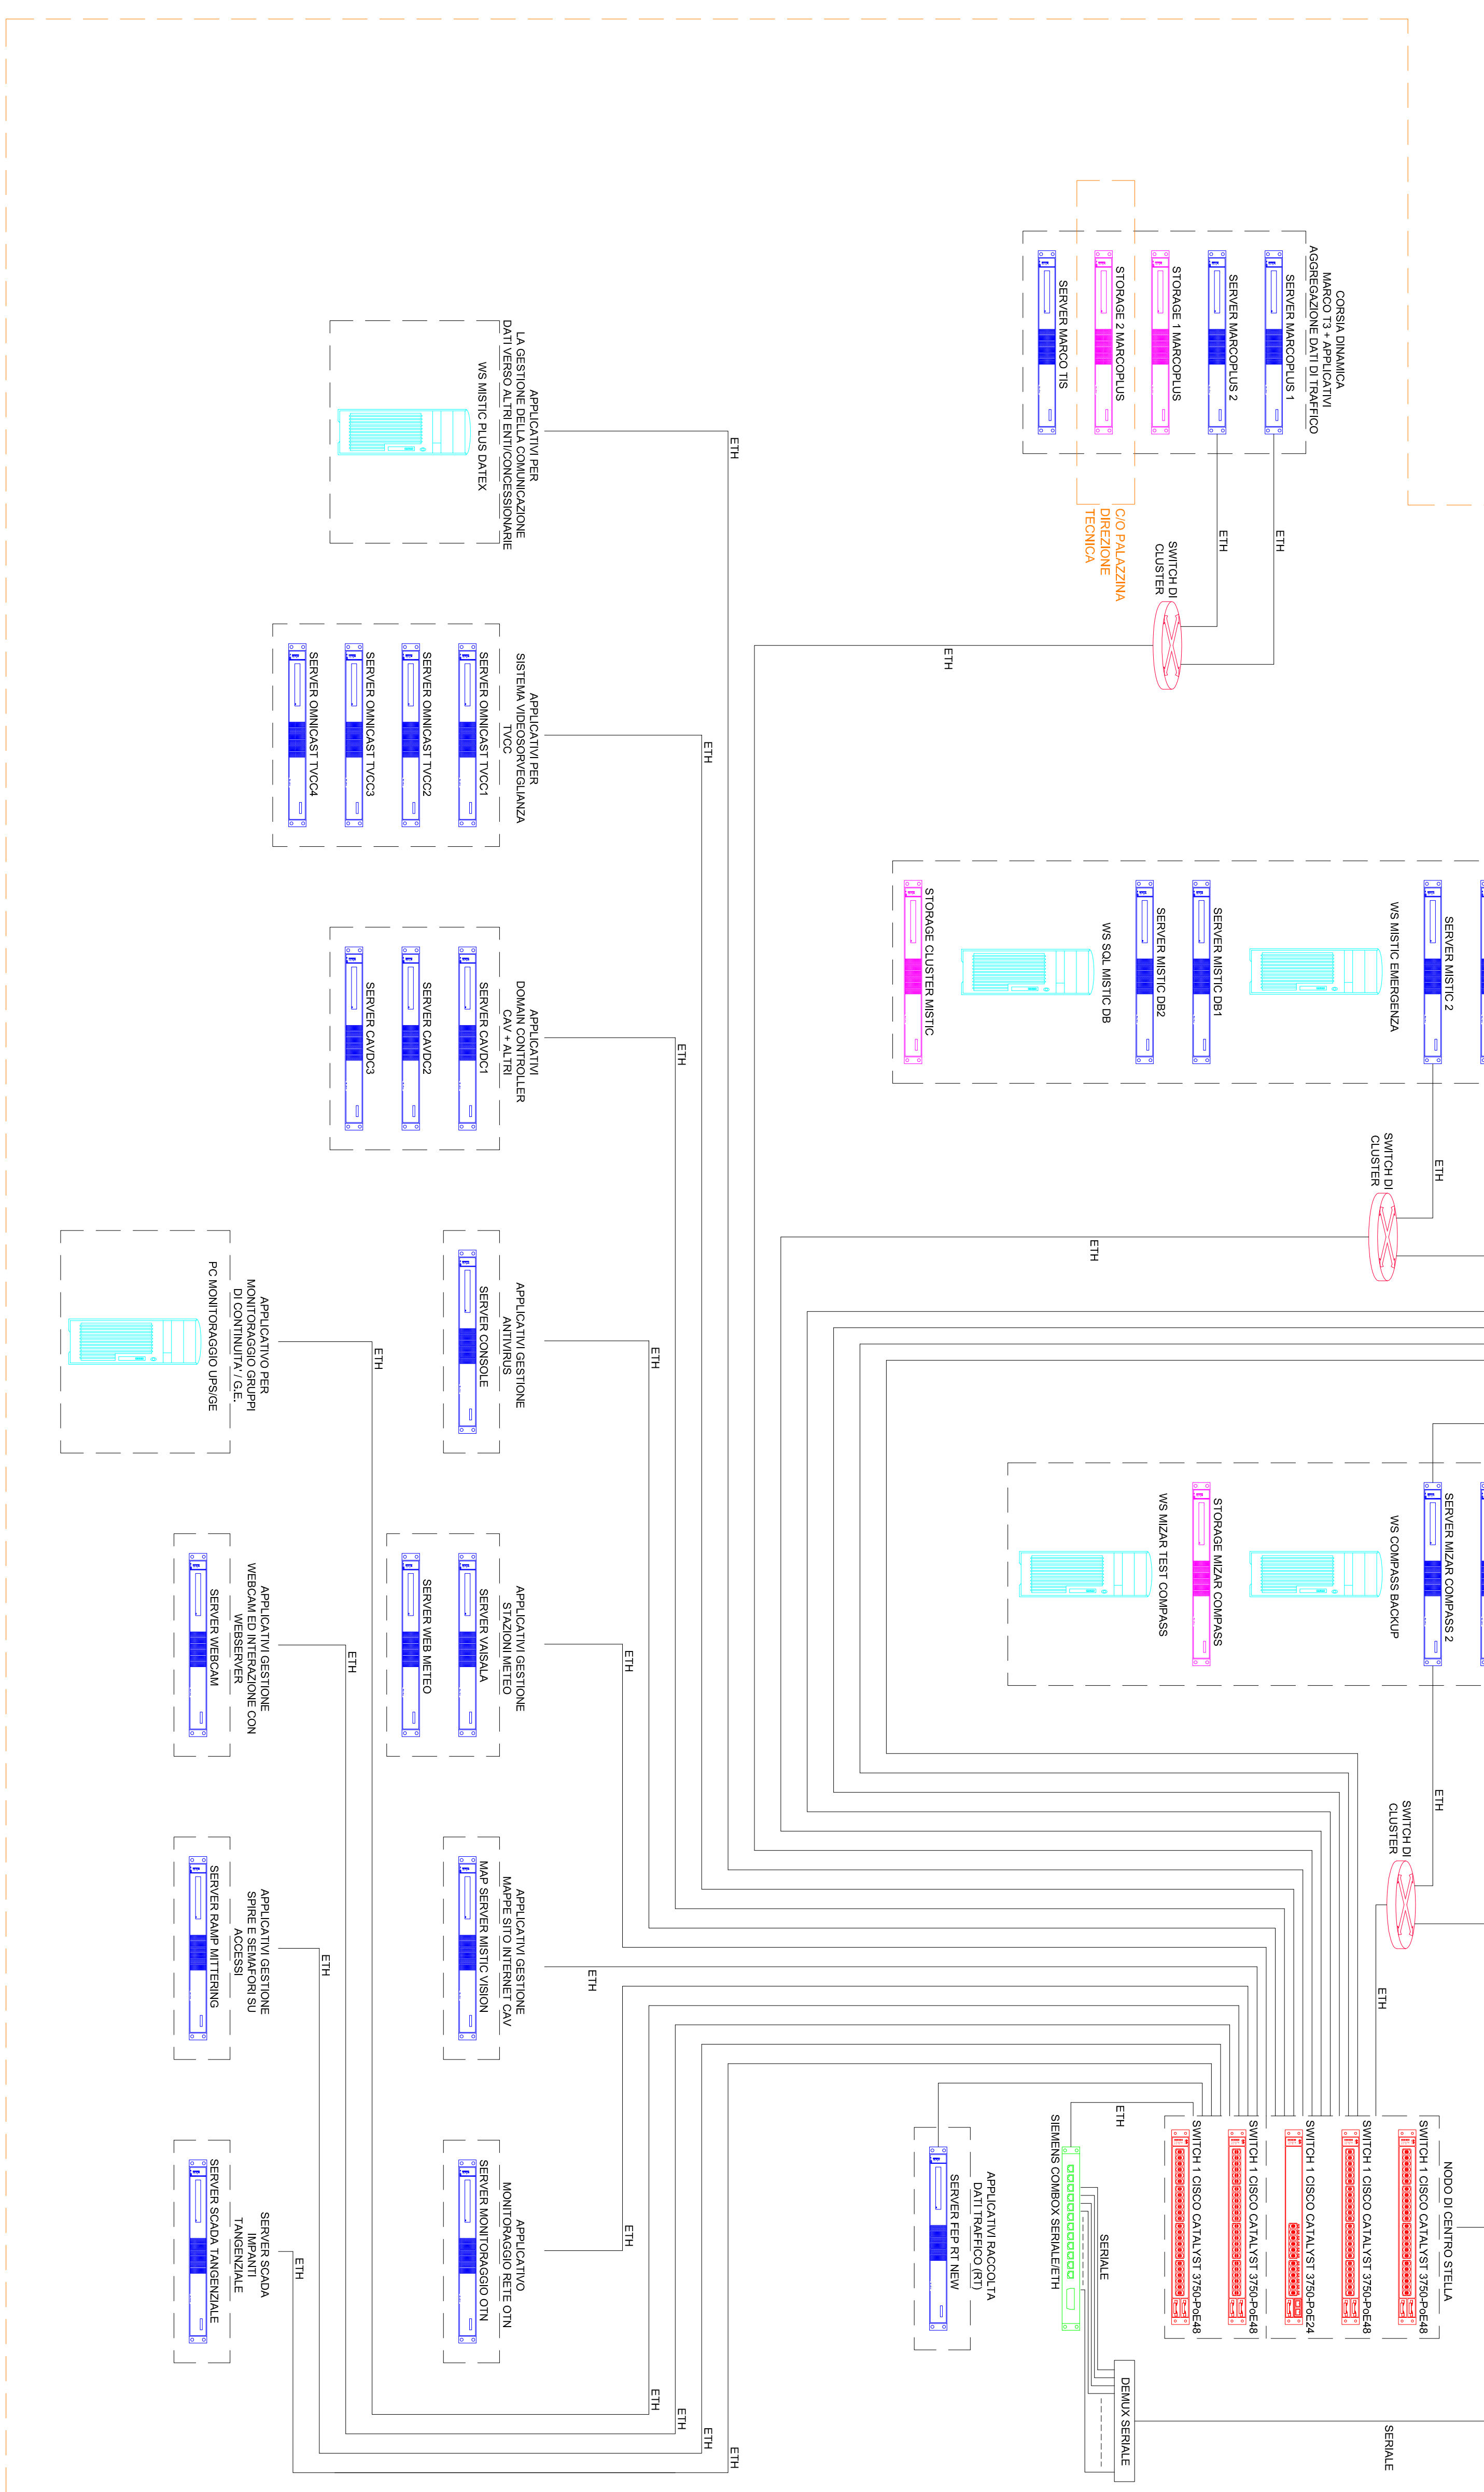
CORSIA DINAMICA MARCO T3 + APPLICATIVI AGGREGAZIONE DATI DI TRAFFICO

SERVER MARCOPLUS 1

SERVER MARCOPLUS 2

STORAGE 1 MARCOPLUS

STORAGE 2 MARCOPLUS

SERVER MARCO TIS

C/O PALAZZINA DIREZIONE TECNICA

ETH

ETH

SWITCH DI CLUSTER

ETH

APPLICATIVI PER LA GESTIONE DELLA COMUNICAZIONE DATI VERSO ALTRI ENTI/CONCESSIONARIE

WS MISTIC PLUS DATEX

ETH

APPLICATIVI PER SISTEMA VIDEOSORVEGLIANZA TVCC

SERVER OMNICAST TVCC1

SERVER OMNICAST TVCC2

SERVER OMNICAST TVCC3

SERVER OMNICAST TVCC4

ETH

SERVER MISTIC 2

WS MISTIC EMERGENZA

SERVER MISTIC DB1

SERVER MISTIC DB2

WS SQL MISTIC DB

STORAGE CLUSTER MISTIC

APPLICATIVI DOMAIN CONTROLLER CAV + ALTRI

SERVER CAVDC1

SERVER CAVDC2

SERVER CAVDC3

ETH

ETH

SWITCH DI CLUSTER

ETH

APPLICATIVI GESTIONE ANTIVIRUS

SERVER CONSOLE

ETH

APPLICATIVO PER MONITORAGGIO GRUPPI DI CONTINUITA' / G.E.

PC MONITORAGGIO UPS/GE

ETH

SERVER MIZAR COMPASS 2

WS COMPASS BACKUP

STORAGE MIZAR COMPASS

WS MIZAR TEST COMPASS

APPLICATIVI GESTIONE STAZIONI METEO

SERVER VAISALA

SERVER WEB METEO

ETH

APPLICATIVI GESTIONE WEBCAM ED INTERAZIONE CON WEBSERVER

SERVER WEBCAM

ETH

ETH

SWITCH DI CLUSTER

ETH

APPLICATIVI GESTIONE MAPPE SITO INTERNET CAV

MAP SERVER MISTIC VISION

ETH

APPLICATIVI GESTIONE SPIRE E SEMAFORI SU ACCESSI

SERVER RAMP MITTERING

ETH

ETH

APPLICATIVI RACCOLTA DATI TRAFFICO (RT)

SERVER FEP RT NEW

SIEMENS COMBOX SERIALE/ETH

SERIALE

SWITCH 1 CISCO CATALYST 3750-POE48

SWITCH 1 CISCO CATALYST 3750-POE48

SWITCH 1 CISCO CATALYST 3750-POE24

SWITCH 1 CISCO CATALYST 3750-POE48

SWITCH 1 CISCO CATALYST 3750-POE48

NODO DI CENTRO STELLA

APPLICATIVO MONITORAGGIO RETE OTN

SERVER MONITORAGGIO OTN

ETH

SERVER SCADA IMPIANTI TANGENZIALE

SERVER SCADA TANGENZIALE

ETH

ETH

ETH

ETH

ETH

DEMUX SERIALE

SERIALE